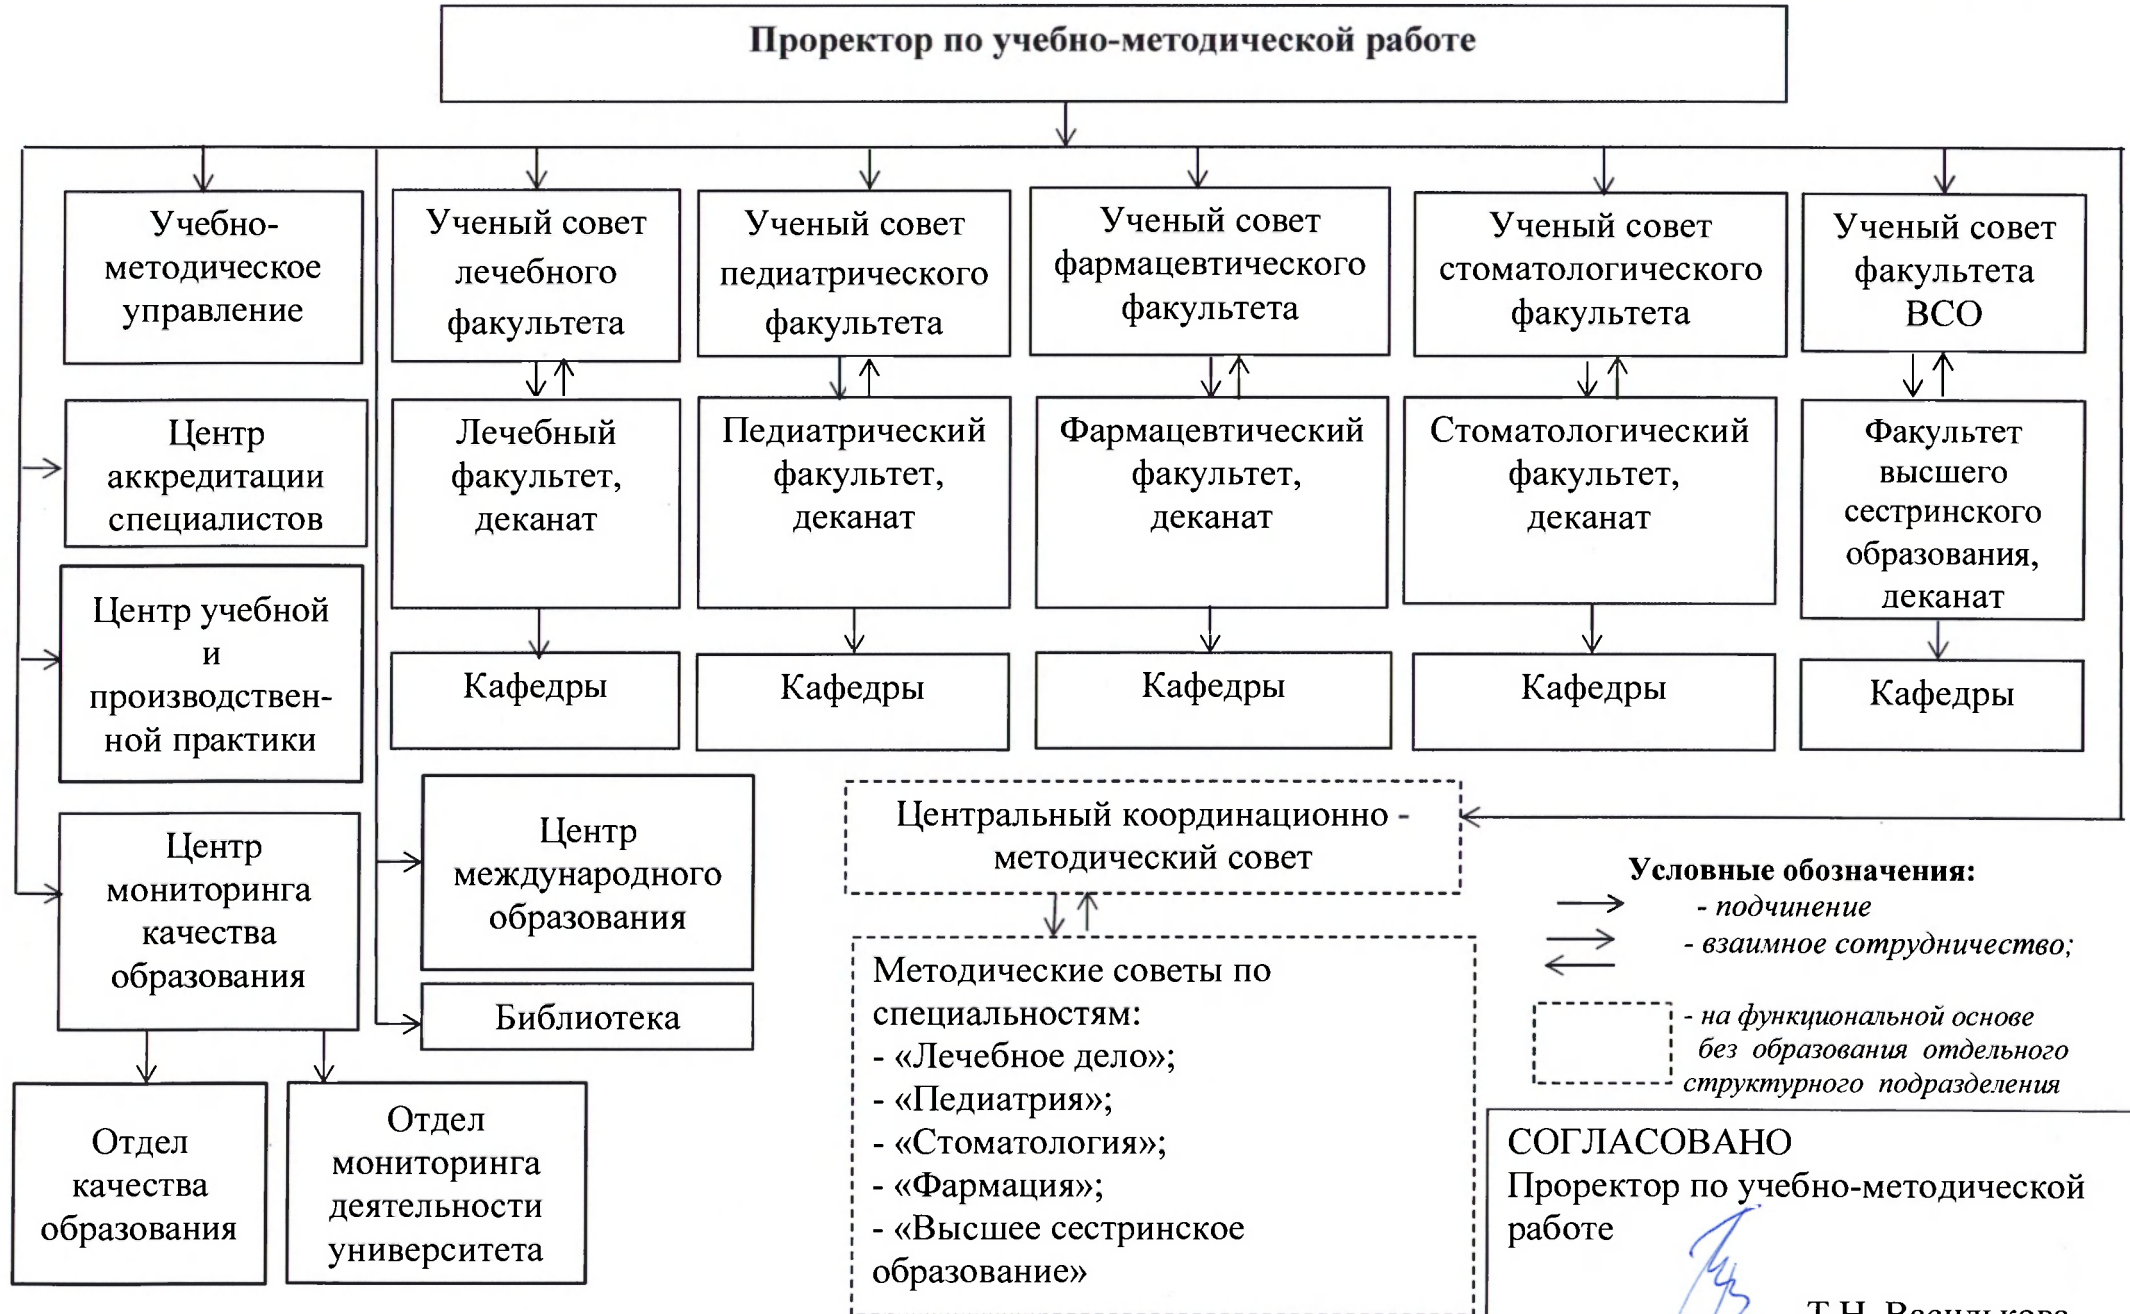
Проректор по учебно-методической работе

Учебно-методическое управление

Ученый совет лечебного факультета

Ученый совет педиатрического факультета

Ученый совет фармацевтического факультета

Ученый совет стоматологического факультета

Ученый совет факультета ВСО

Центр аккредитации специалистов

Лечебный факультет, деканат

Педиатрический факультет, деканат

Фармацевтический факультет, деканат

Стоматологический факультет, деканат

Факультет высшего сестринского образования, деканат

Центр учебной и производственной практики

Кафедры

Кафедры

Кафедры

Кафедры

Кафедры

Центр мониторинга качества образования

Центр международного образования

Библиотека

Центральный координационно - методический совет

Методические советы по специальностям:
- «Лечебное дело»;
- «Педиатрия»;
- «Стоматология»;
- «Фармация»;
- «Высшее сестринское образование»

Условные обозначения:
- подчинение
- взаимное сотрудничество;
- на функциональной основе без образования отдельного структурного подразделения

Отдел качества образования

Отдел мониторинга деятельности университета

СОГЛАСОВАНО
Проректор по учебно-методической работе
Т.Н. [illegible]